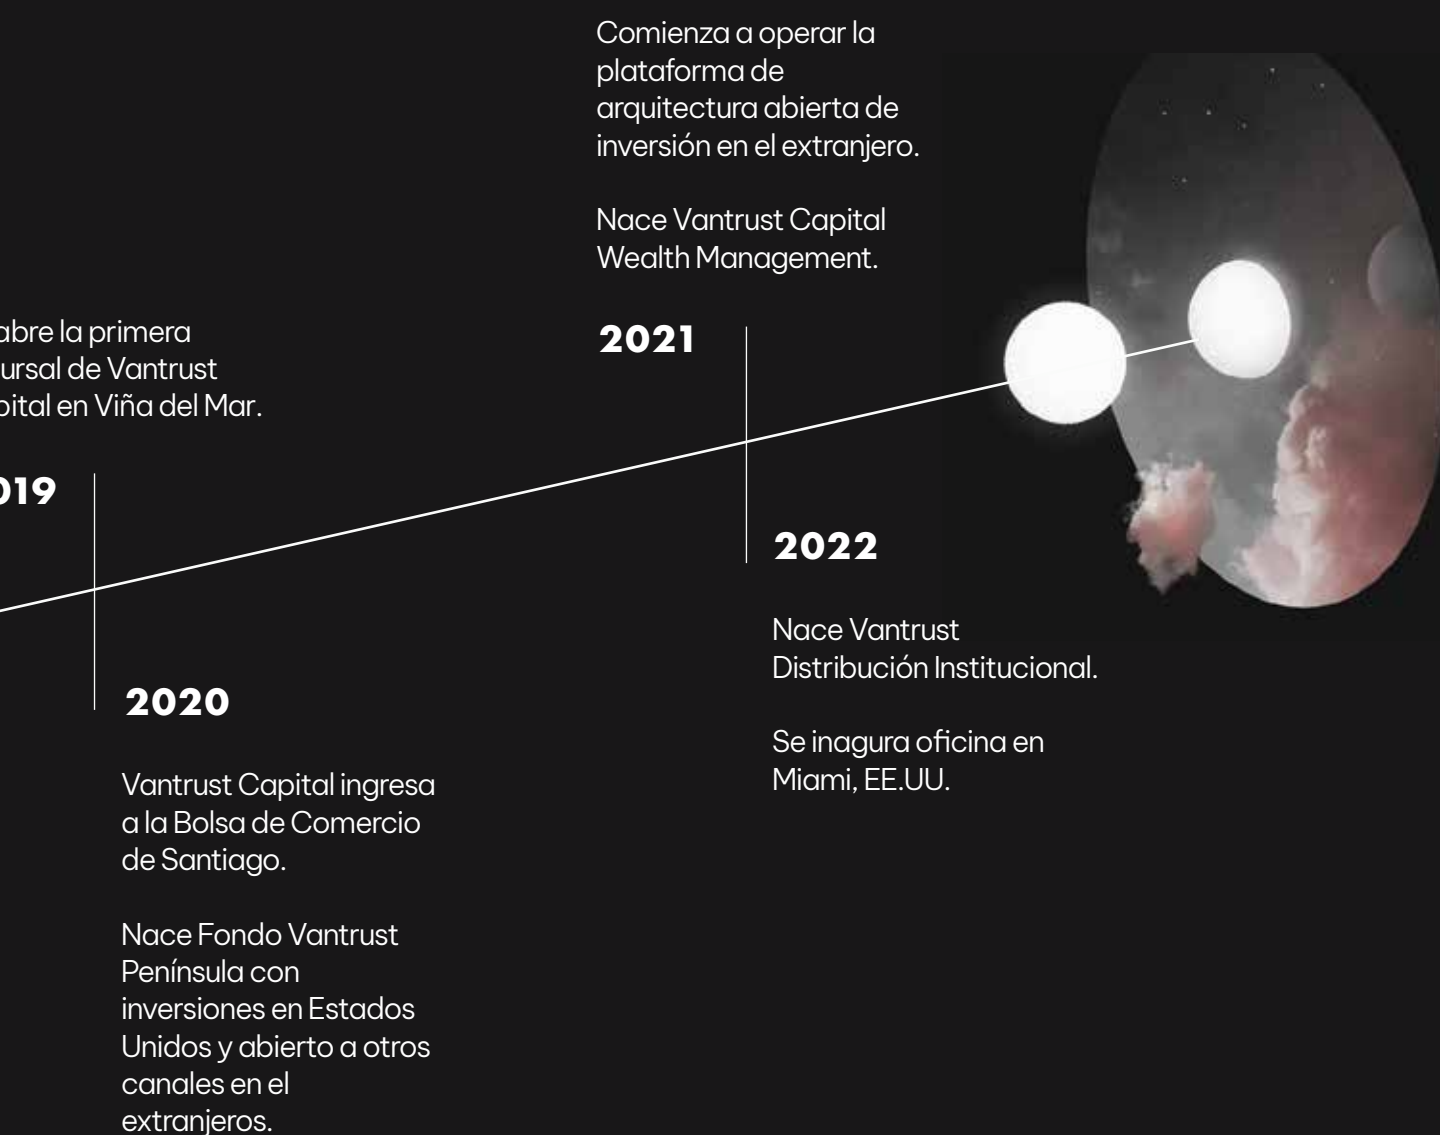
abre la primera
ursal de Vantrust
pital en Viña del Mar.

019

2020

Vantrust Capital ingresa a la Bolsa de Comercio de Santiago.

Nace Fondo Vantrust Península con inversiones en Estados Unidos y abierto a otros canales en el extranjeros.

Comienza a operar la plataforma de arquitectura abierta de inversión en el extranjero.

Nace Vantrust Capital Wealth Management.

2021

2022

Nace Vantrust Distribución Institucional.

Se inagura oficina en Miami, EE.UU.